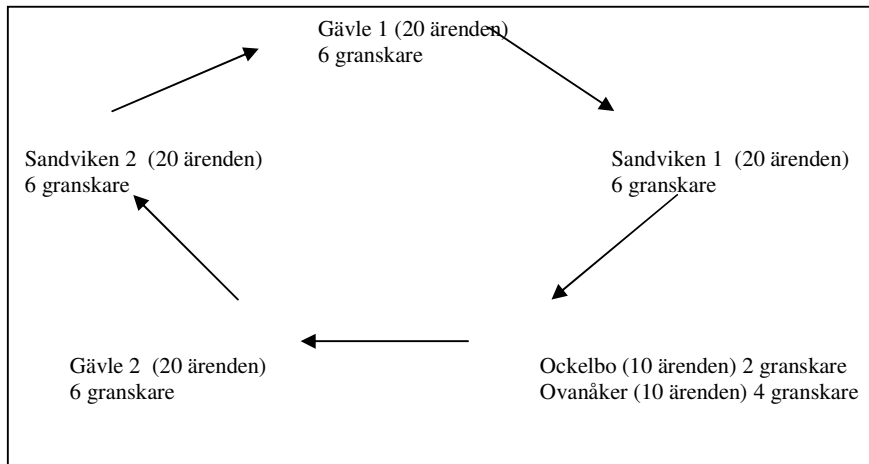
Gävle 1 (20 ärenden)
6 granskare

Sandviken 2 (20 ärenden)
6 granskare

Sandviken 1 (20 ärenden)
6 granskare

Gävle 2 (20 ärenden)
6 granskare

Ockelbo (10 ärenden) 2 granskare
Ovanåker (10 ärenden) 4 granskare